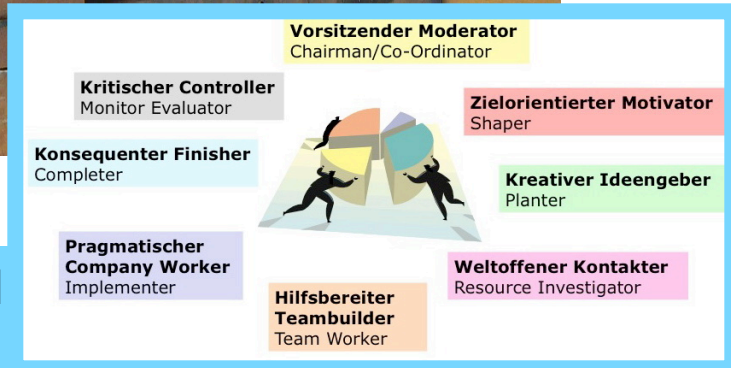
Vorsitzender Moderator
Chairman/Co-Ordinator

Kritischer Controller
Monitor Evaluator

Zielorientierter Motivator
Shaper

Konsequenter Finisher
Completer

Kreativer Ideengeber
Planter

Pragmatischer Company Worker
Implementer

Weltoffener Kontakter
Resource Investigator

Hilfsbereiter Teambuilder
Team Worker